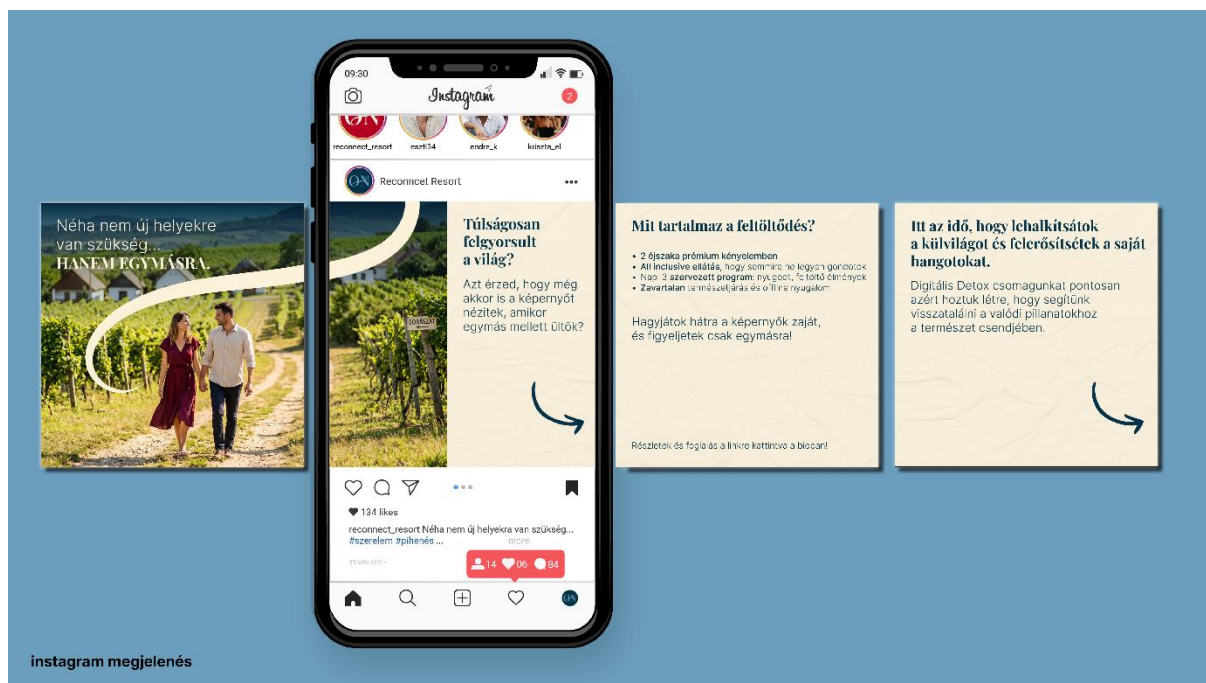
Néha nem új helyekre van szükség...
HANEM EGYMÁSRA.

09:30

Instagram

2

reconnect_resort eszti34 endre_k kriszta_el

Reconncet Resort

Túlságosan felgyorsult a világ?

Azt érzed, hogy még akkor is a képernyőt nézitek, amikor egymás mellett ültök?

134 likes

reconnect_resort Néha nem új helyekre van szükség... #szerelem #pihenés ... more

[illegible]

14 06 84

Mit tartalmaz a feltöltődés?

• 2 éjszaka prémium kényelemben
• All inclusive ellátás, hogy semmire ne legyen gondotok
• Napi 3 szervezett program: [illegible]
• Zavartalan természetjárás és offline nyugalom

Hagyjátok hátra a képernyők zaját, és figyeljetek csak egymásra!

Részletek és foglalás a linkre kattintva a bioban!

Itt az idő, hogy lehalkítsátok a külvilágot és felerősítsétek a saját hangotokat.

Digitális Detox csomagunkat pontosan azért hoztuk létre, hogy segítünk visszatalálni a valódi pillanatokhoz a természet csendjében.

instagram megjelenés